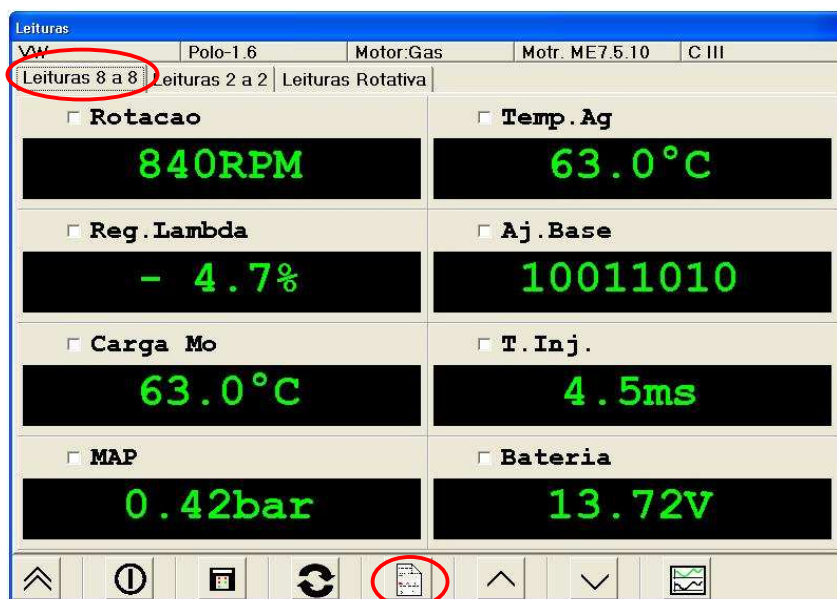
Leituras

| VW | Polo-1.6 | Motor:Gas | Motr. ME7.5.10 | C III |
|---|---|---|---|---|

Leituras 8 a 8 | Leituras 2 a 2 | Leituras Rotativa

Rotacao
840RPM

Temp.Ag
63.0°C

Reg.Lambda
- 4.7%

Aj.Base
10011010

Carga Mo
63.0°C

T.Inj.
4.5ms

MAP
0.42bar

Bateria
13.72V